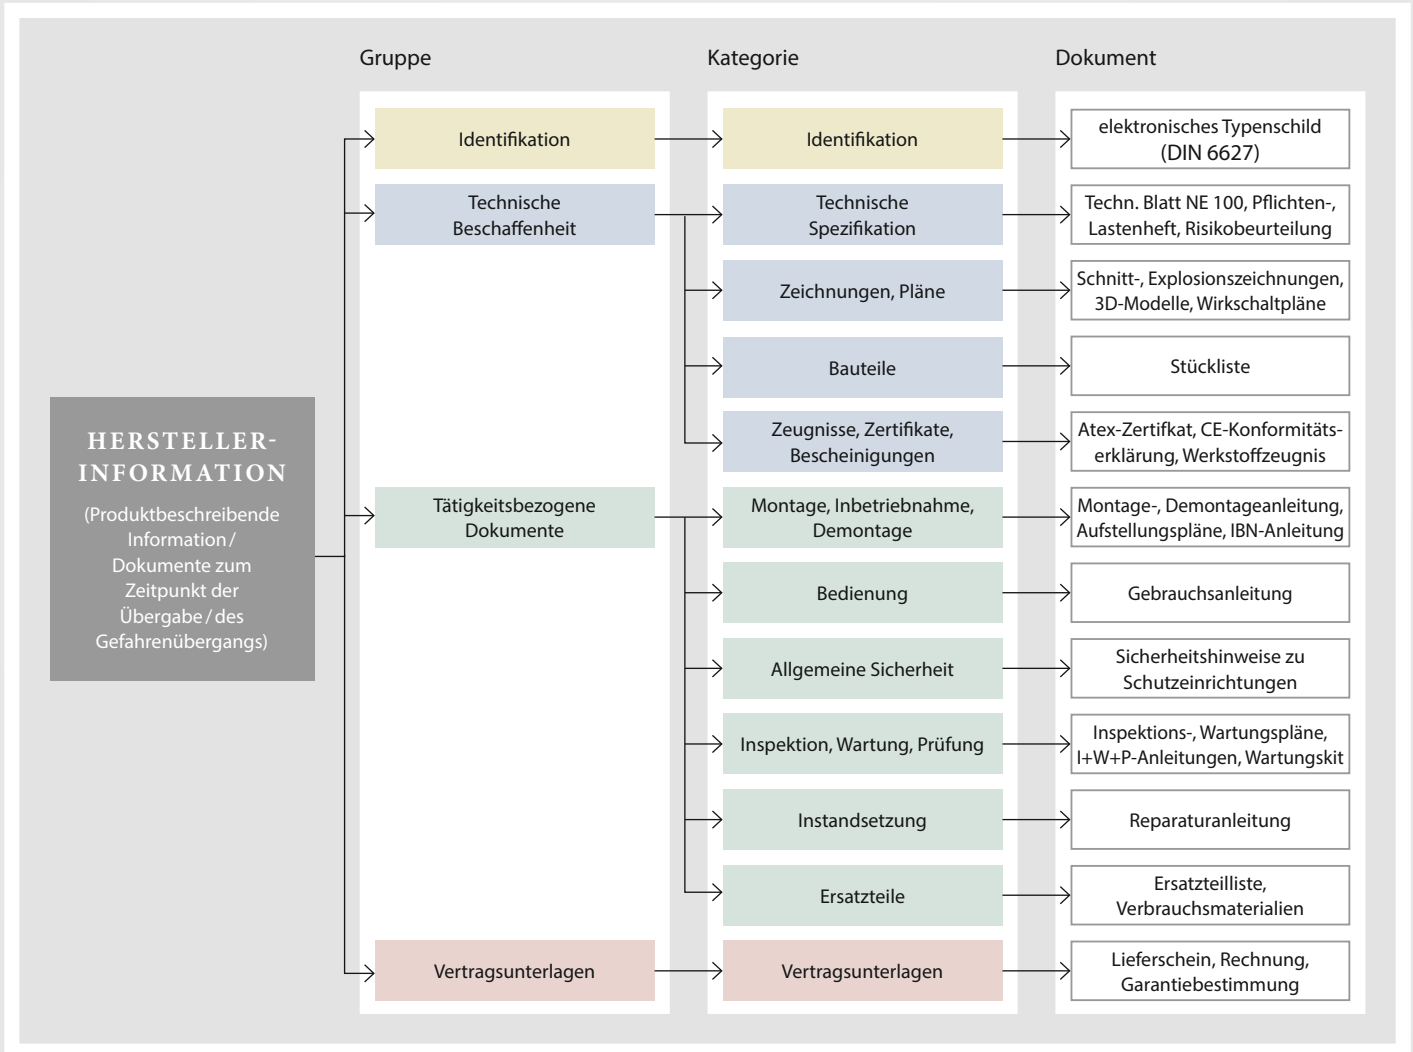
Gruppe

Kategorie

Dokument

HERSTELLER-INFORMATION

(Produktbeschreibende Information / Dokumente zum Zeitpunkt der Übergabe / des Gefahrenübergangs)

Identifikation

Identifikation

elektronisches Typenschild (DIN 6627)

Technische Beschaffenheit

Technische Spezifikation

Techn. Blatt NE 100, Pflichten-, Lastenheft, Risikobeurteilung

Zeichnungen, Pläne

Schnitt-, Explosionszeichnungen, 3D-Modelle, Wirkschaltpläne

Bauteile

Stückliste

Zeugnisse, Zertifikate, Bescheinigungen

Atex-Zertifkat, CE-Konformitätserklärung, Werkstoffzeugnis

Tätigkeitsbezogene Dokumente

Montage, Inbetriebnahme, Demontage

Montage-, Demontageanleitung, Aufstellungspläne, IBN-Anleitung

Bedienung

Gebrauchsanleitung

Allgemeine Sicherheit

Sicherheitshinweise zu Schutzeinrichtungen

Inspektion, Wartung, Prüfung

Inspektions-, Wartungspläne, I+W+P-Anleitungen, Wartungskit

Instandsetzung

Reparaturanleitung

Ersatzteile

Ersatzteilliste, Verbrauchsmaterialien

Vertragsunterlagen

Vertragsunterlagen

Lieferschein, Rechnung, Garantiebestimmung